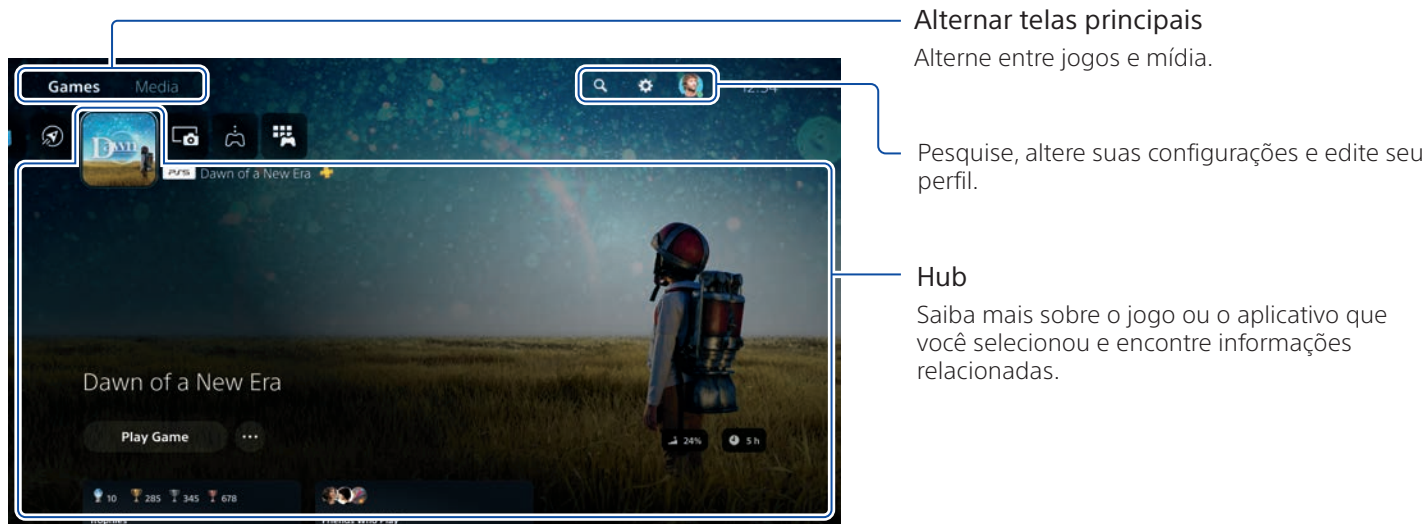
Games Media

12:34

PS5 Dawn of a New Era

Dawn of a New Era

Play Game

24%

5 h

10 285 345 678

Alternar telas principais

Alterne entre jogos e mídia.

Pesquise, altere suas configurações e edite seu perfil.

Hub

Saiba mais sobre o jogo ou o aplicativo que você selecionou e encontre informações relacionadas.